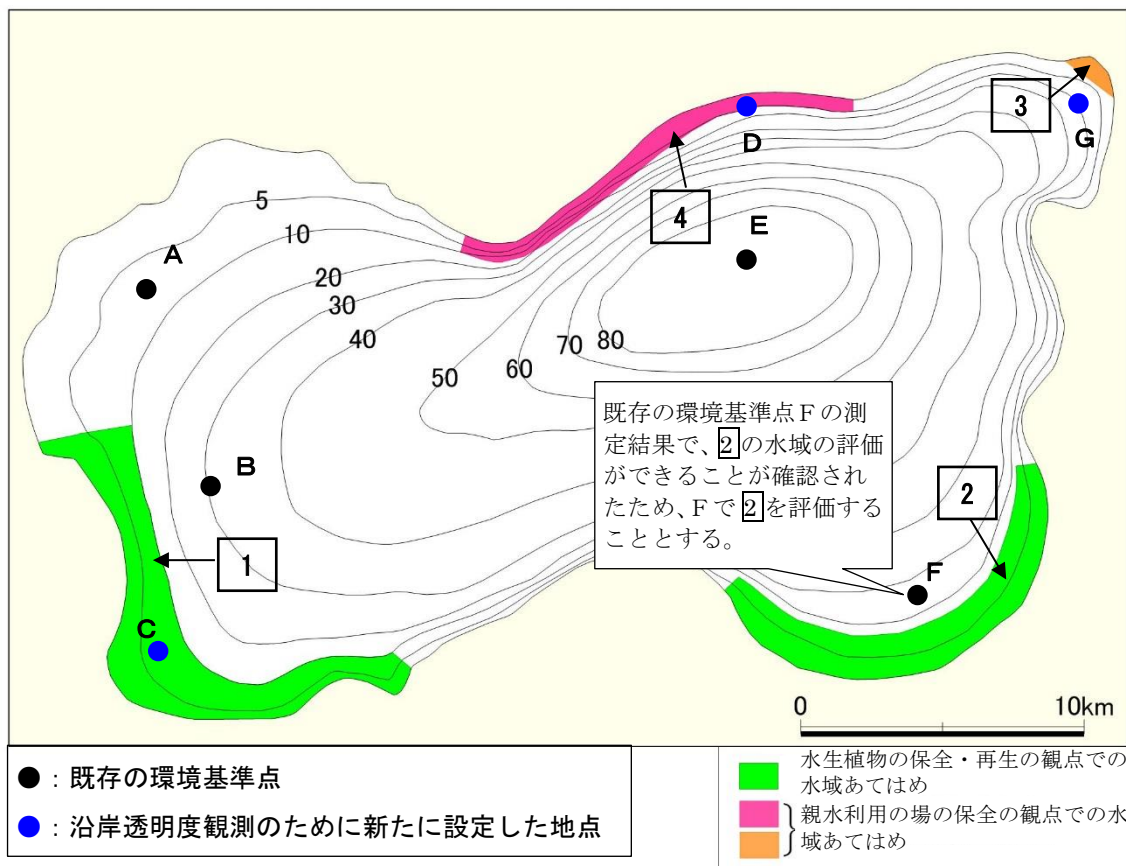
5
10
20
30
40
50
60
70
80

A
B
C
D
E
F
G

1
2
3
4

既存の環境基準点Fの測定結果で、2の水域の評価ができることが確認されたため、Fで2を評価することとする。

0
10km

●：既存の環境基準点
●：沿岸透明度観測のために新たに設定した地点

水生植物の保全・再生の観点での水域あてはめ
親水利用の場の保全の観点での水域あてはめ